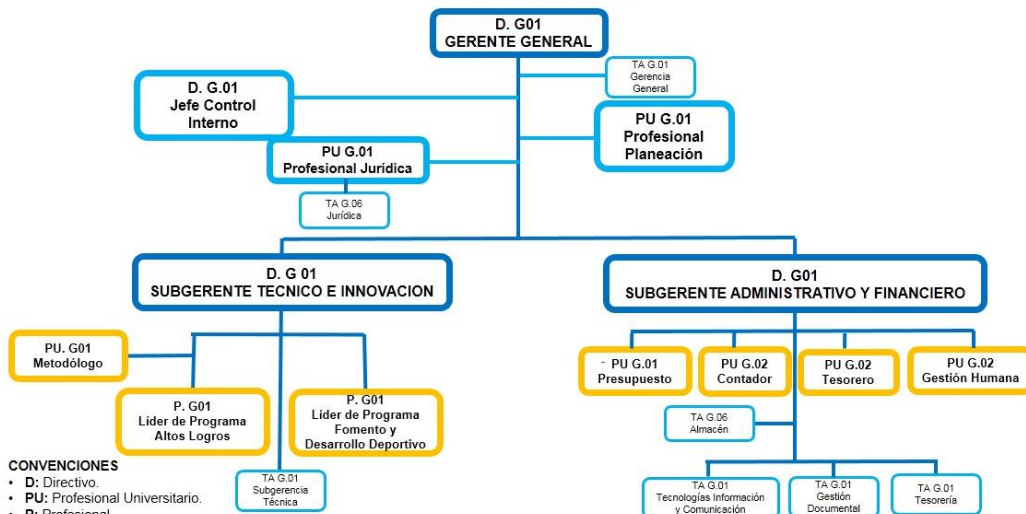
D. G01
GERENTE GENERAL

TA G.01
Gerencia
General

D. G.01
Jefe Control
Interno

PU G.01
Profesional
Planeación

PU G.01
Profesional Jurídica

TA G.06
Jurídica

D. G 01
SUBGERENTE TECNICO E INNOVACION

D. G01
SUBGERENTE ADMINISTRATIVO Y FINANCIERO

PU. G01
Metodólogo

P. G01
Líder de Programa
Altos Logros

P. G01
Líder de Programa
Fomento y
Desarrollo Deportivo

TA G.01
Subgerencia
Técnica

PU G.01
Presupuesto

PU G.02
Contador

PU G.02
Tesorero

PU G.02
Gestión Humana

TA G.06
Almacén

TA G.01
Tecnologías Información
y Comunicación

TA G.01
Gestión
Documental

TA G.01
Tesorería

CONVENCIONES
• D: Directivo.
• PU: Profesional Universitario.
• P: Profesional